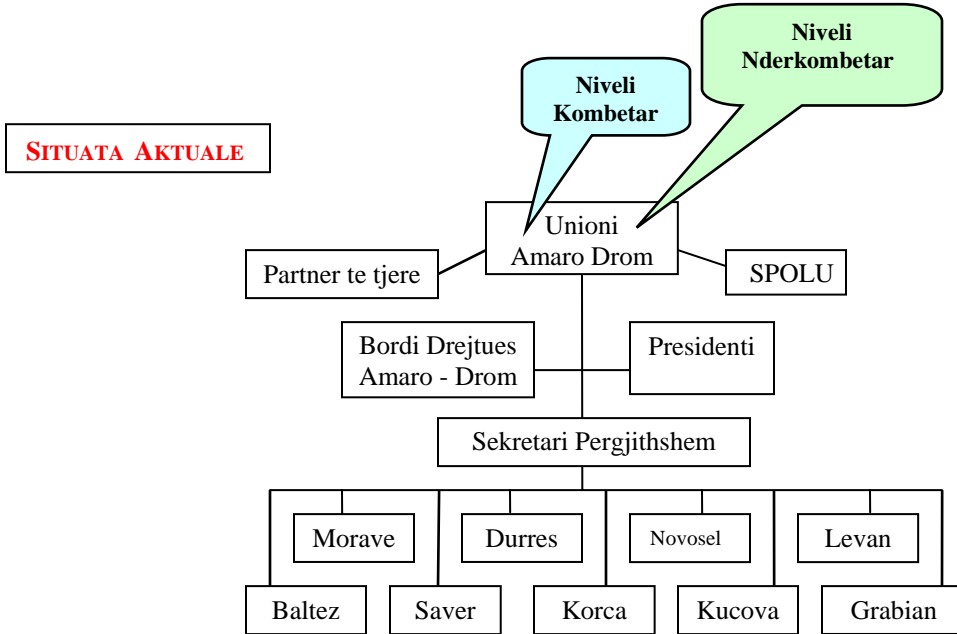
SITUATA AKTUALE

Niveli Kombetar

Niveli Nderkombetar

Unioni Amaro Drom

Partner te tjere

SPOLU

Bordi Drejtues Amaro - Drom

Presidenti

Sekretari Pergjithshem

Morave

Durres

Novosel

Levan

Baltez

Saver

Korca

Kucova

Grabian